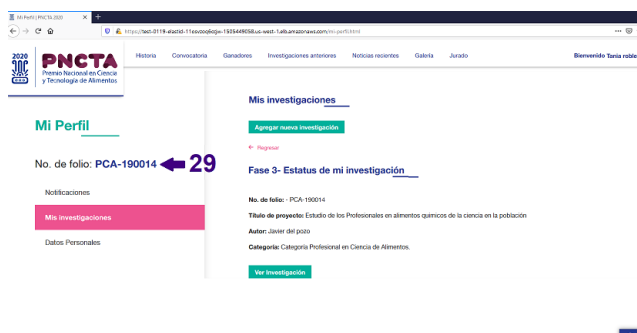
Mi Perfil | PNCTA 2020

https://test-0119-elasticl-11eovbo6objw-1505449058.us-west-1.elb.amazonaws.com/mi-perfil.html

2020 PNCTA Premio Nacional en Ciencia y Tecnología de Alimentos

Historia Convocatoria Ganadores Investigaciones anteriores Noticias recientes Galería Jurado

Bienvenido Tania roble

Mi Perfil

No. de folio: PCA-190014 29

Notificaciones

Mis investigaciones

Datos Personales

Mis investigaciones

Agregar nueva investigación

← Regresar

Fase 3- Estatus de mi investigación

No. de folio: : PCA-190014

Título de proyecto: Estudio de los Profesionales en alimentos químicos de la ciencia en la población

Autor: Javier del pozo

Categoría: Categoría Profesional en Ciencia de Alimentos.

Ver investigación